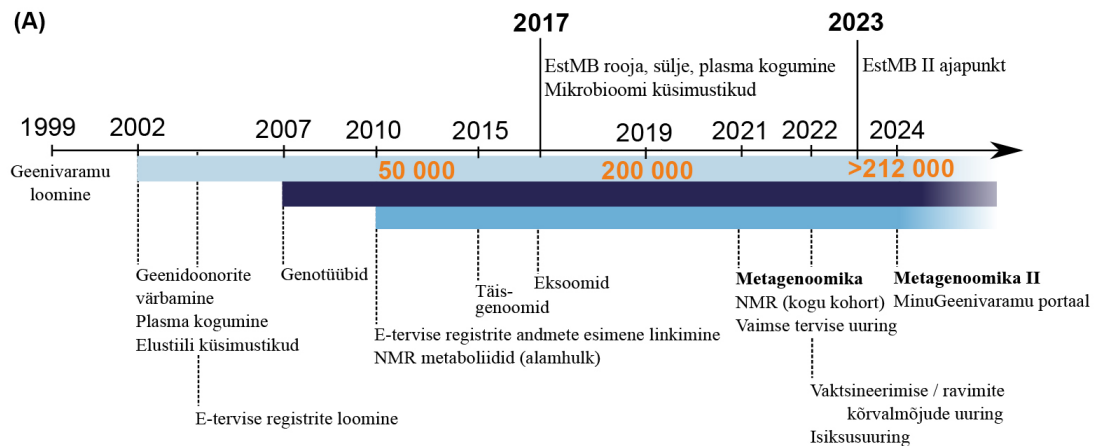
(A)

2017
EstMB rooja, sülje, plasma kogumine
Mikrobioomi küsimustikud

2023
EstMB II ajapunkt

1999 2002 2007 2010 2015 2019 2021 2022 2024

Geenivaramu loomine

50 000
200 000
>212 000

Geenidoonorite värbamine
Plasma kogumine
Elustiili küsimustikud

E-tervise registrite loomine

Genotüübid

E-tervise registrite andmete esimene linkimine
NMR metaboliidid (alamhulk)

Täisgenoomid

Eksoomid

Metagenoomika
NMR (kogu kohort)
Vaimse tervise uuring

Vaktsineerimise / ravimite kõrvalmõjude uuring
Isiksusuuring

Metagenoomika II
MinuGeenivaramu portaal